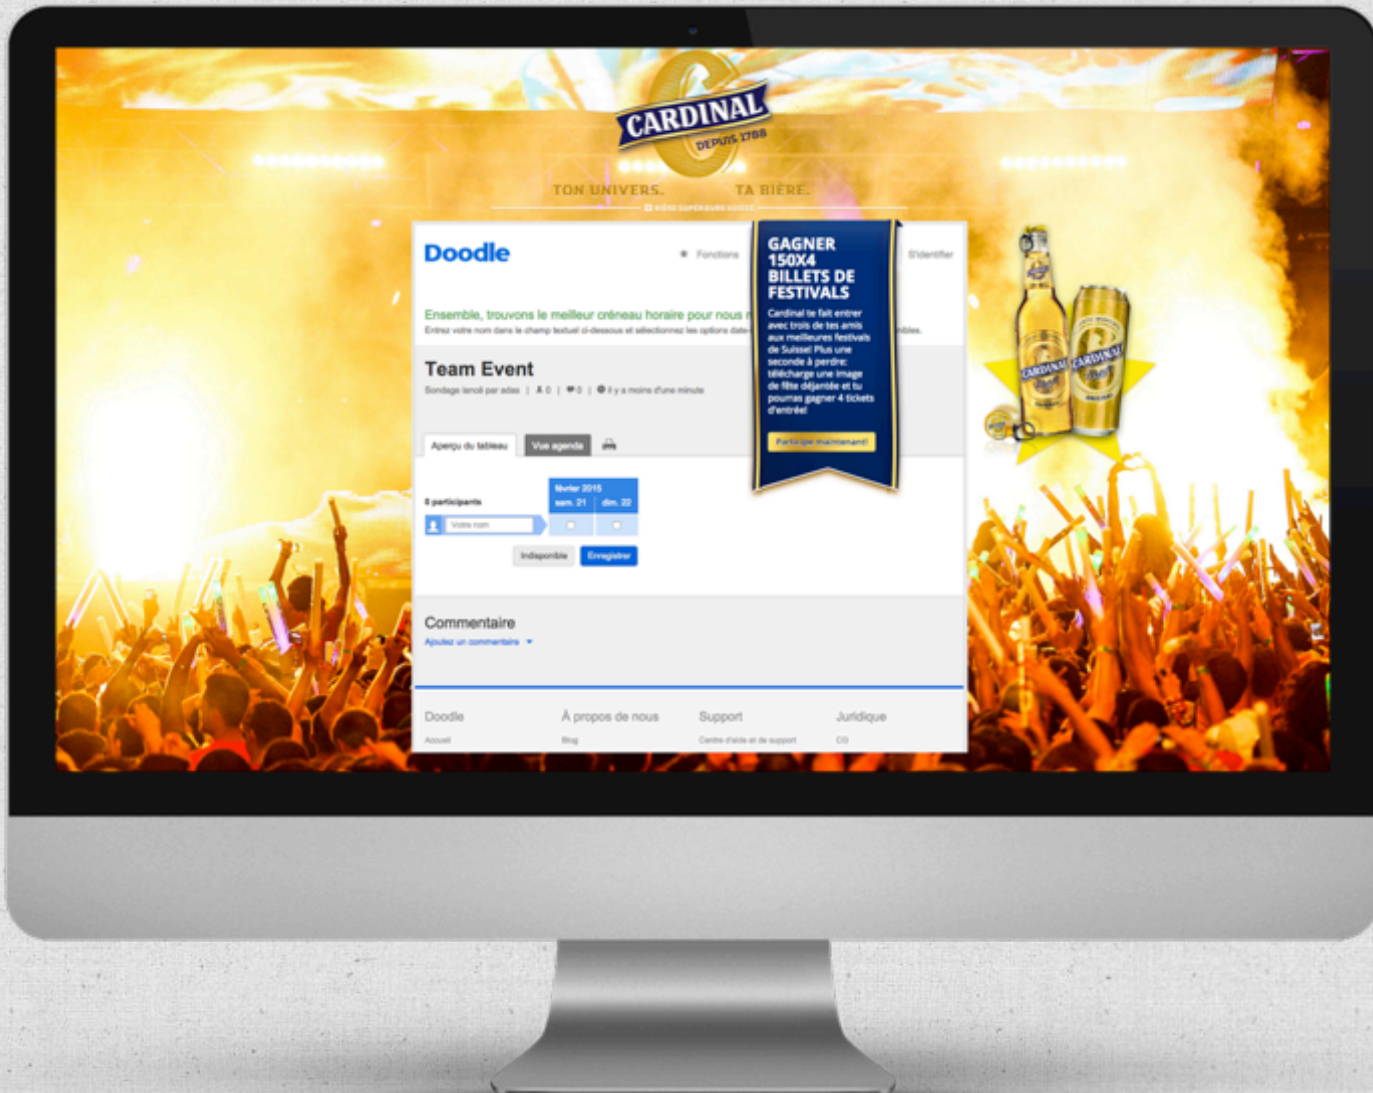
CARDINAL
DEPUIS 1788

TON UNIVERS. TA BIÈRE.

BIÈRE SUPÉRIEURE SUISSE

Doodle

Fonctions

S'identifier

Ensemble, trouvons le meilleur créneau horaire pour nous r

Entrez votre nom dans le champ textuel ci-dessous et sélectionnez les options date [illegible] ibles.

Team Event

Sondage lancé par adas | 0 | 0 | il y a moins d'une minute

Aperçu du tableau

Vue agenda

0 participants

février 2015

sam. 21

dim. 22

Votre nom

Indisponible

Enregistrer

Commentaire

Ajoutez un commentaire

Doodle

Accueil

À propos de nous

Blog

Support

Centre d'aide et de support

Juridique

CG

GAGNER 150X4 BILLETS DE FESTIVALS

Cardinal te fait entrer avec trois de tes amis aux meilleures festivals de Suisse! Plus une seconde à perdre: télécharge une image de fête déjantée et tu pourras gagner 4 tickets d'entrée!

Participe maintenant!

CARDINAL

CARDINAL